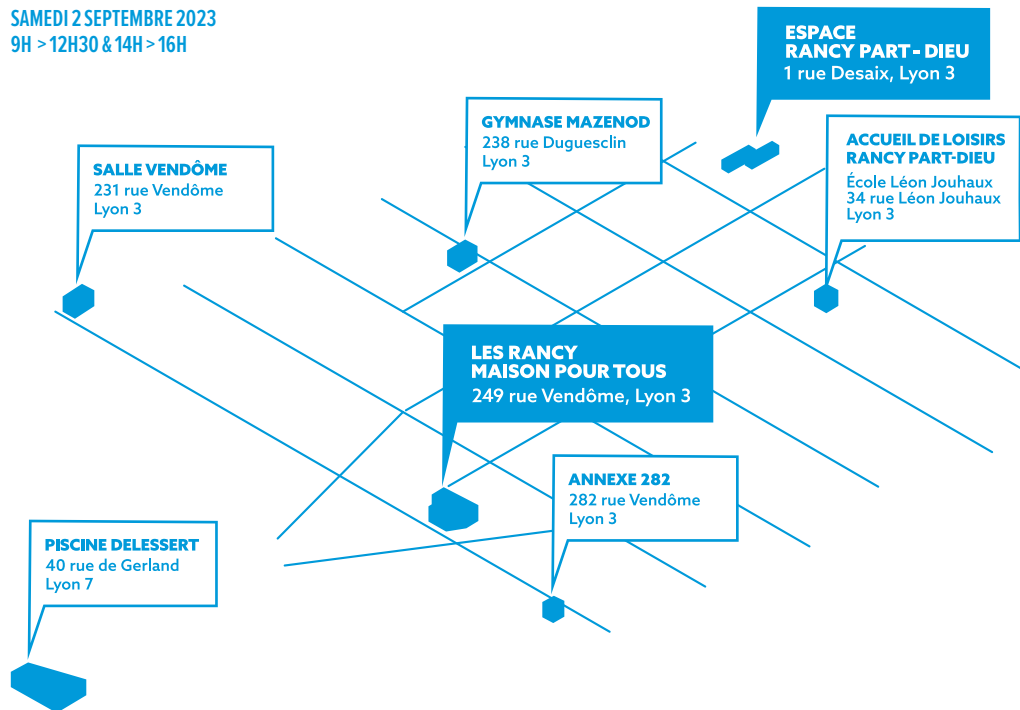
SAMEDI 2 SEPTEMBRE 2023
9H > 12H30 & 14H > 16H

ESPACE
RANCY PART - DIEU
1 rue Desaix, Lyon 3

GYMNASE MAZENOD
238 rue Duguesclin
Lyon 3

ACCUEIL DE LOISIRS
RANCY PART-DIEU
École Léon Jouhaux
34 rue Léon Jouhaux
Lyon 3

SALLE VENDÔME
231 rue Vendôme
Lyon 3

LES RANCY
MAISON POUR TOUS
249 rue Vendôme, Lyon 3

ANNEXE 282
282 rue Vendôme
Lyon 3

PISCINE DELESSERT
40 rue de Gerland
Lyon 7